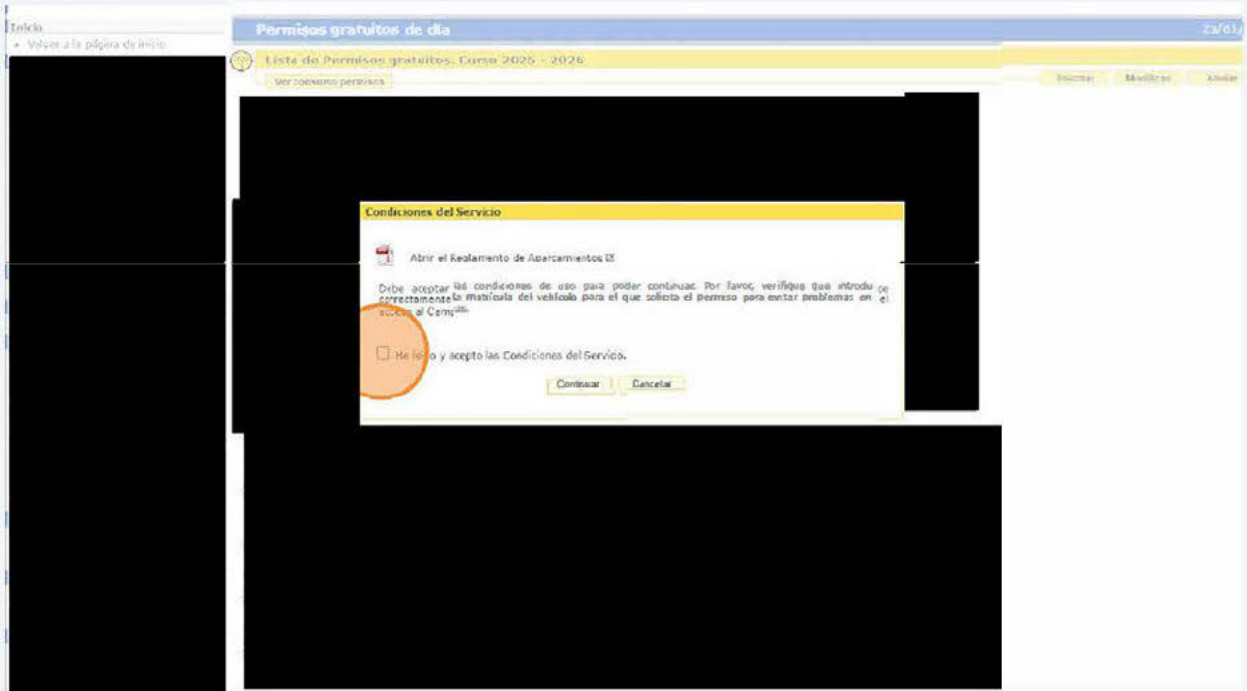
Inicio
• Volver a la página de inicio

Permisos gratuitos de día

23/01/

Lista de Permisos gratuitos. Curso 2025 - 2026

Ver consumo permisos

Insertar Modificar Anular

Condiciones del Servicio

Abrir el Reglamento de Aparcamientos

Debe aceptar las condiciones de uso para poder continuar. Por favor, verifique que introduce correctamente la matrícula del vehículo para el que solicita el permiso para evitar problemas en el acceso al Campus.

Me he leído y acepto las Condiciones del Servicio.

Continuar Cancelar